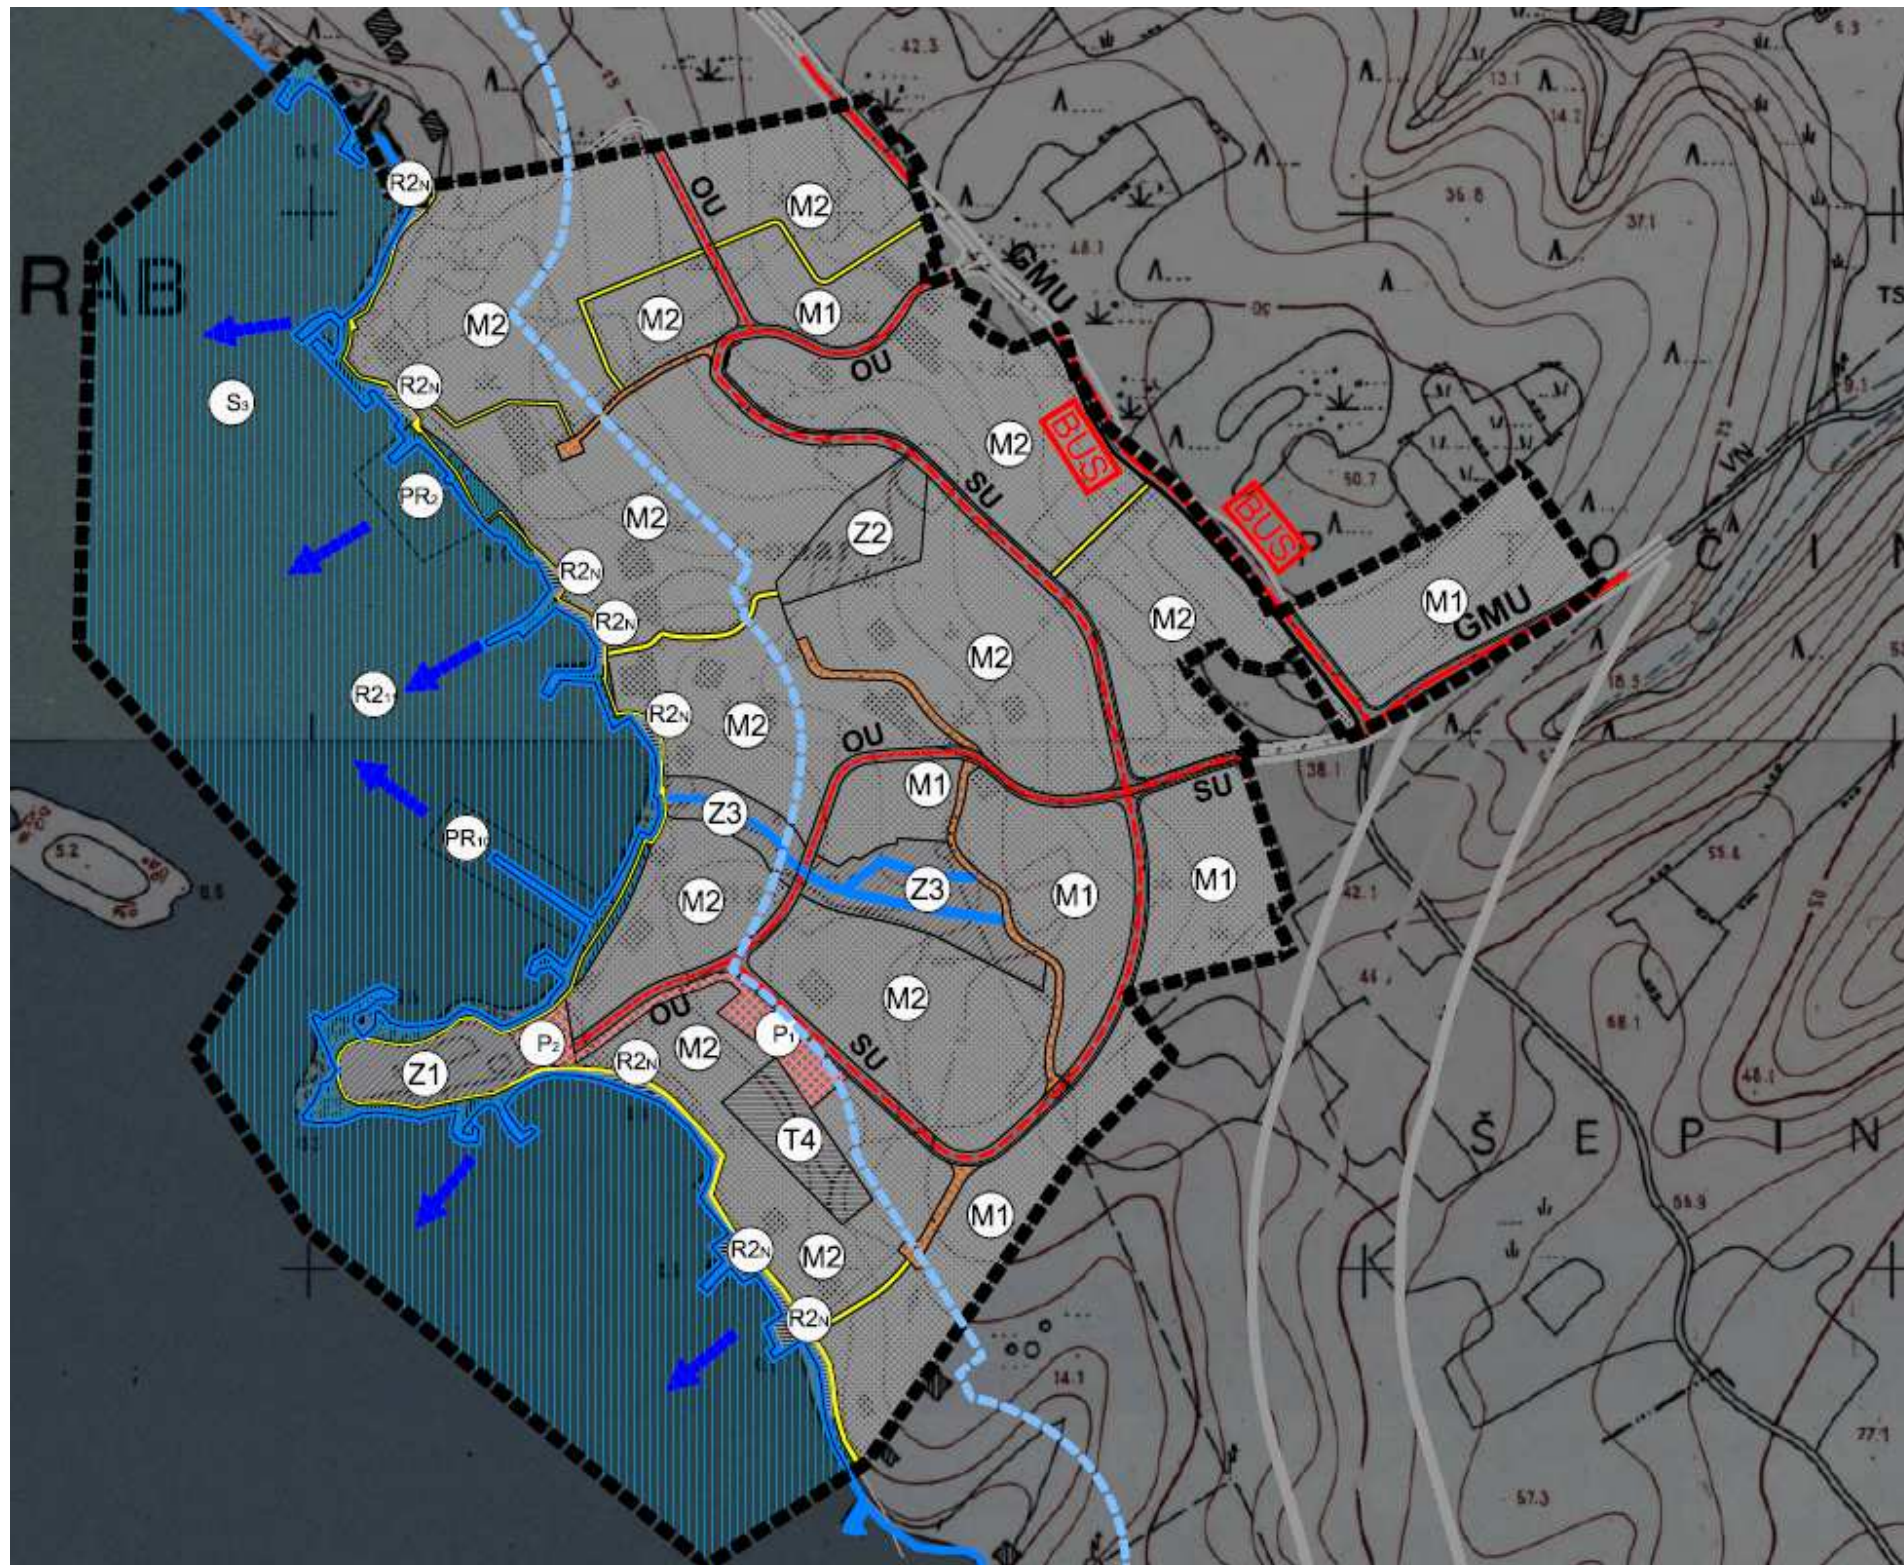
RAB

R2N
M2
OU
M2
M1
M2
OU
GMU
S3
R2N
PR2
M2
BUS
M2
SU
BUS
Z2
R2N
R2N
M2
M1
GMU
M2
R21
R2N
M2
OU
M1
SU
PR10
Z3
Z3
M1
M1
M2
M2
Z1
P2
OU
R2N
M2
P1
SU
T4
M1
R2N
M2
R2N

42.3
13.1
14.2
36.8
37.1
48.1
50.7
38.1
42.1
44
55.6
68.1
48.1
56.9
14.1
57.3
77.1
5.2
TS
VN

O Č I N
Š E P I N
K